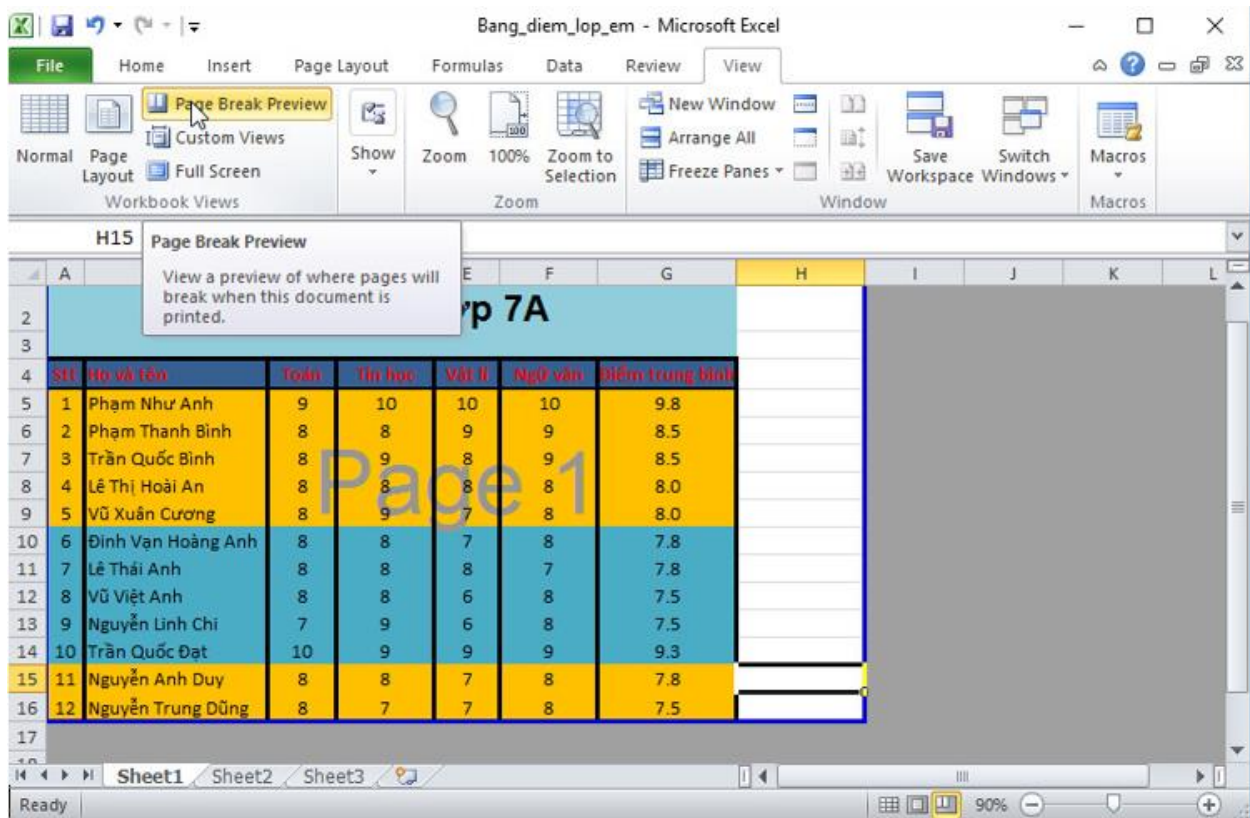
Bang_diem_lop_em - Microsoft Excel

File Home Insert Page Layout Formulas Data Review View

Normal Page Layout Page Break Preview Custom Views Full Screen Workbook Views Show Zoom 100% Zoom to Selection Zoom New Window Arrange All Freeze Panes Save Workspace Switch Windows Window Macros Macros

H15 Page Break Preview

View a preview of where pages will break when this document is printed.

| | A | | E | F | G | H | I | J | K | L |
|---|---|---|---|---|---|---|---|---|---|---|
| 2 | | ớp 7A | | | | | | | | |
| 3 | | | | | | | | | | |
| 4 | Stt | Họ và tên | Toán | Tin học | Vật lí | Ngữ văn | Điểm trung bình | | | |
| 5 | 1 | Phạm Như Anh | 9 | 10 | 10 | 10 | 9.8 | | | |
| 6 | 2 | Phạm Thanh Bình | 8 | 8 | 9 | 9 | 8.5 | | | |
| 7 | 3 | Trần Quốc Bình | 8 | 9 | 8 | 9 | 8.5 | | | |
| 8 | 4 | Lê Thị Hoài An | 8 | 8 | 8 | 8 | 8.0 | | | |
| 9 | 5 | Vũ Xuân Cương | 8 | 9 | 7 | 8 | 8.0 | | | |
| 10 | 6 | Đinh Vạn Hoàng Anh | 8 | 8 | 7 | 8 | 7.8 | | | |
| 11 | 7 | Lê Thái Anh | 8 | 8 | 8 | 7 | 7.8 | | | |
| 12 | 8 | Vũ Việt Anh | 8 | 8 | 6 | 8 | 7.5 | | | |
| 13 | 9 | Nguyễn Linh Chi | 7 | 9 | 6 | 8 | 7.5 | | | |
| 14 | 10 | Trần Quốc Đạt | 10 | 9 | 9 | 9 | 9.3 | | | |
| 15 | 11 | Nguyễn Anh Duy | 8 | 8 | 7 | 8 | 7.8 | | | |
| 16 | 12 | Nguyễn Trung Dũng | 8 | 7 | 7 | 8 | 7.5 | | | |
| 17 | | | | | | | | | | |

Page 1

Sheet1 Sheet2 Sheet3

Ready 90%